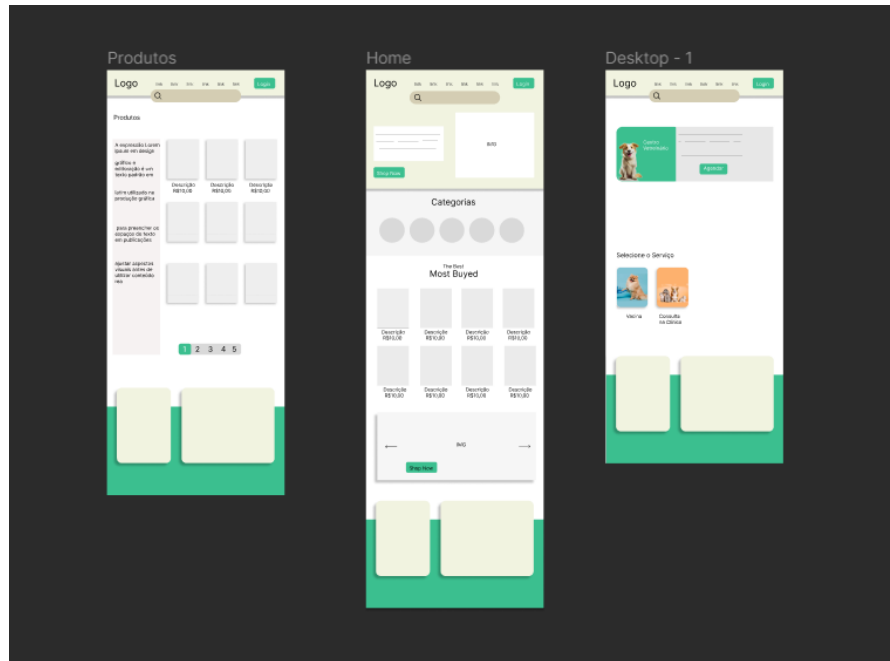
Produtos

Logo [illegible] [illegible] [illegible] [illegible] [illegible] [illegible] Login

Produtos

A expressão Lorem ipsum em design gráfico e editoração é um texto padrão em

latim utilizado na produção gráfica

para preencher os espaços de texto em publicações

ajustar aspectos visuais antes de utilizar conteúdo rea

Descrição R$10,00 Descrição R$10,00 Descrição R$10,00

1 2 3 4 5

Home

Logo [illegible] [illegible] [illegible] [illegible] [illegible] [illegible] Login

IMG

Shop Now

Categorias

The Best
Most Buyed

Descrição R$10,00 Descrição R$10,00 Descrição R$10,00 Descrição R$10,00

Descrição R$10,00 Descrição R$10,00 Descrição R$10,00 Descrição R$10,00

IMG

Shop Now

Desktop - 1

Logo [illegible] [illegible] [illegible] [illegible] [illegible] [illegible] Login

Centro Veterinário

Agendar

Selecione o Serviço

Vacina

Consulta na Clínica